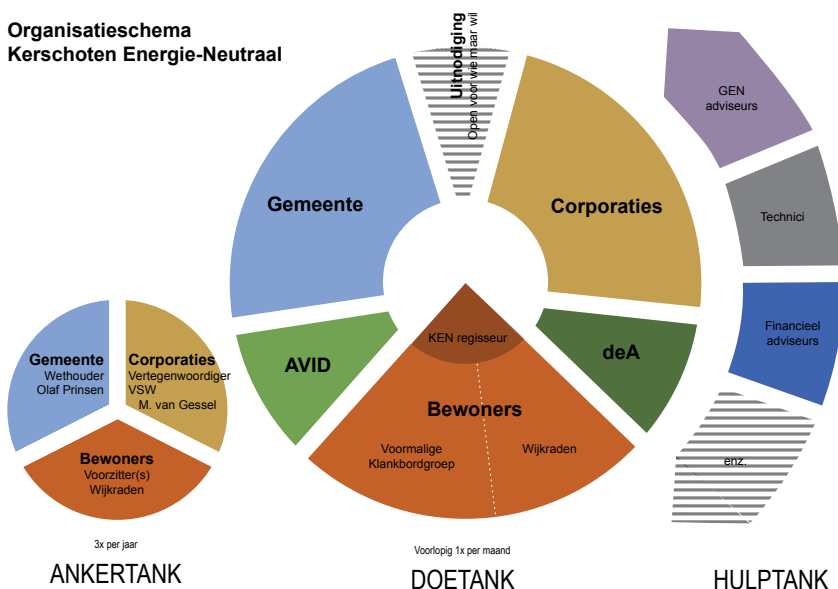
Organisatieschema
Kerschoten Energie-Neutraal

Uitnodiging
Open voor wie maar wil

Gemeente

Corporaties

KEN regisseur

AVID

deA

Bewoners

Voormalige Klankbordgroep

Wijkraden

GEN adviseurs

Technici

Financieel adviseurs

enz.

Gemeente
Wethouder
Olaf Prinsen

Corporaties
Vertegenwoordiger VSW
M. van Gessel

Bewoners
Voorzitter(s)
Wijkraden

3x per jaar

ANKERTANK

Voorlopig 1x per maand

DOETANK

HULPTANK